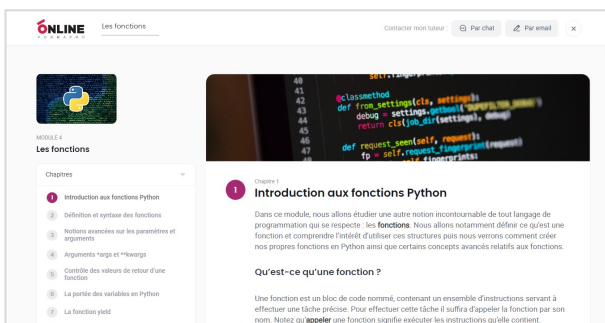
ONLINE
Les fonctions
Contacter mon tuteur : Par chat Par email ×

MODULE 4
Les fonctions

Chapitres
1 Introduction aux fonctions Python
2 Définition et syntaxe des fonctions
3 Notions avancées sur les paramètres et arguments
4 Arguments *args et **kwargs
5 Contrôle des valeurs de retour d'une fonction
6 La portée des variables en Python
7 La fonction yield

40
41 @classmethod
42 def from_settings(cls, settings):
43 debug = settings.getbool('DUPEFILTER_DEBUG')
44 return cls(job_dir(settings), debug)
45
46
47 def request_seen(self, request):
48 fp = self.request_fingerprint(request)
49 if fp in self.fingerprints:

Chapitre 1
1 Introduction aux fonctions Python

Dans ce module, nous allons étudier une autre notion incontournable de tout langage de programmation qui se respecte : les fonctions. Nous allons notamment définir ce qu'est une fonction et comprendre l'intérêt d'utiliser ces structures puis nous verrons comment créer nos propres fonctions en Python ainsi que certains concepts avancés relatifs aux fonctions.

Qu'est-ce qu'une fonction ?

Une fonction est un bloc de code nommé, contenant un ensemble d'instructions servant à effectuer une tâche précise. Pour effectuer cette tâche il suffira d'appeler la fonction par son nom. Notez qu'appeler une fonction signifie exécuter les instructions qu'elle contient.